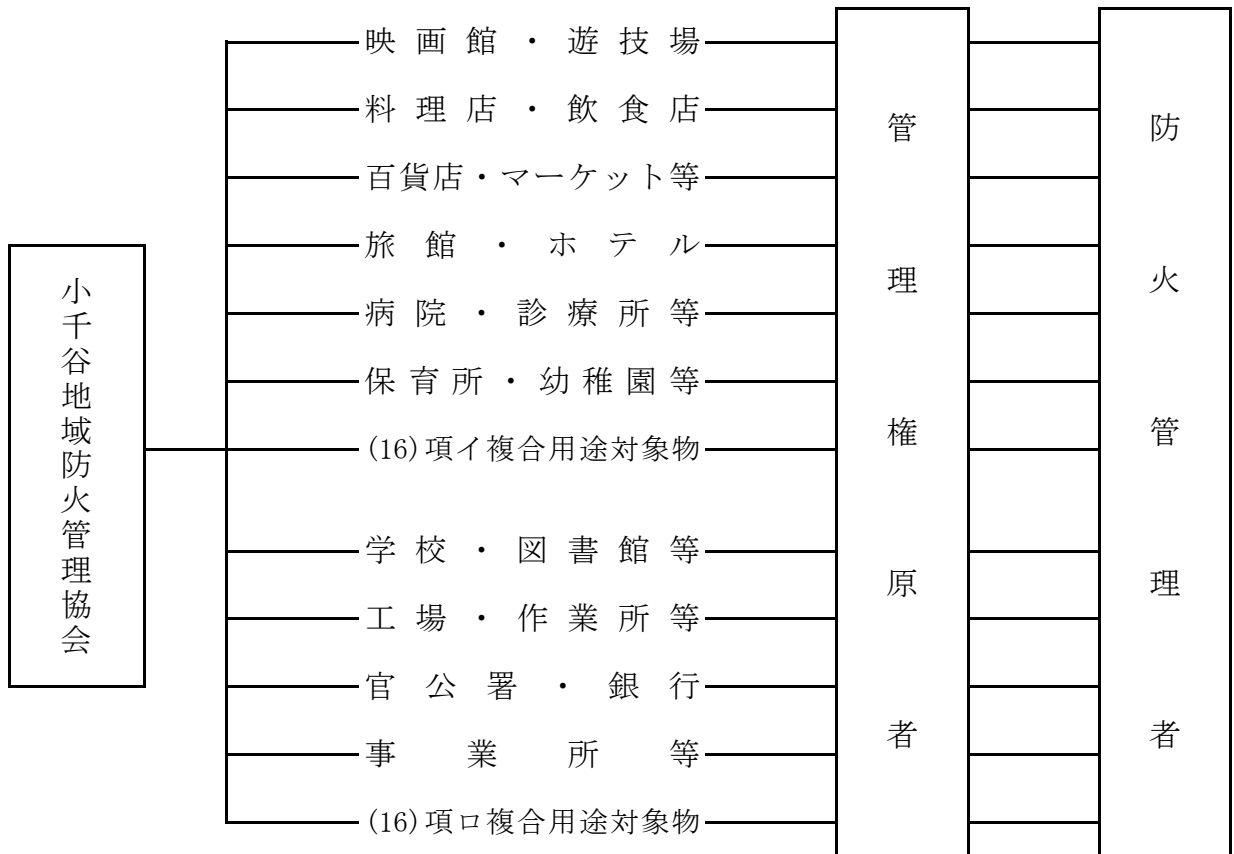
小千谷地域防火管理協会

映画館・遊技場
料理店・飲食店
百貨店・マーケット等
旅館・ホテル
病院・診療所等
保育所・幼稚園等
(16)項イ複合用途対象物
学校・図書館等
工場・作業所等
官公署・銀行
事業所等
(16)項ロ複合用途対象物

管理権原者

防火管理者